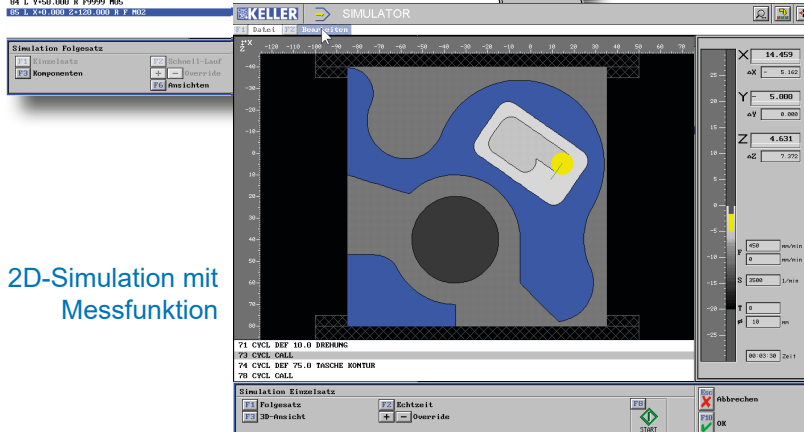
04 L Y+50.000 R F9999 M05
05 L X+0.000 Z+120.000 R F M02

Simulation Folgesatz
F1 Einzelsatz
F2 Schnell-Lauf
F3 Komponenten
+ − Override
F6 Ansichten

KELLER SIMULATOR

F1 Datei F2 Bearbeiten

2D-Simulation mit Messfunktion

71 CYCL DEF 10.0 DREHUNG
73 CYCL CALL
74 CYCL DEF 75.0 TASCHE KONTUR
78 CYCL CALL

X 14.459
ΔX − 5.162
Y − 5.000
ΔY 0.000
Z 4.631
ΔZ 7.372

F 450 mm/min
0 mm/min
S 3500 1/min
T 8
⌀ 10 mm
00:03:30 Zeit

Simulation Einzelsatz
F1 Folgesatz
F2 Echtzeit
F3 3D-Ansicht
+ − Override
F8 START
Esc Abbrechen
F10 OK